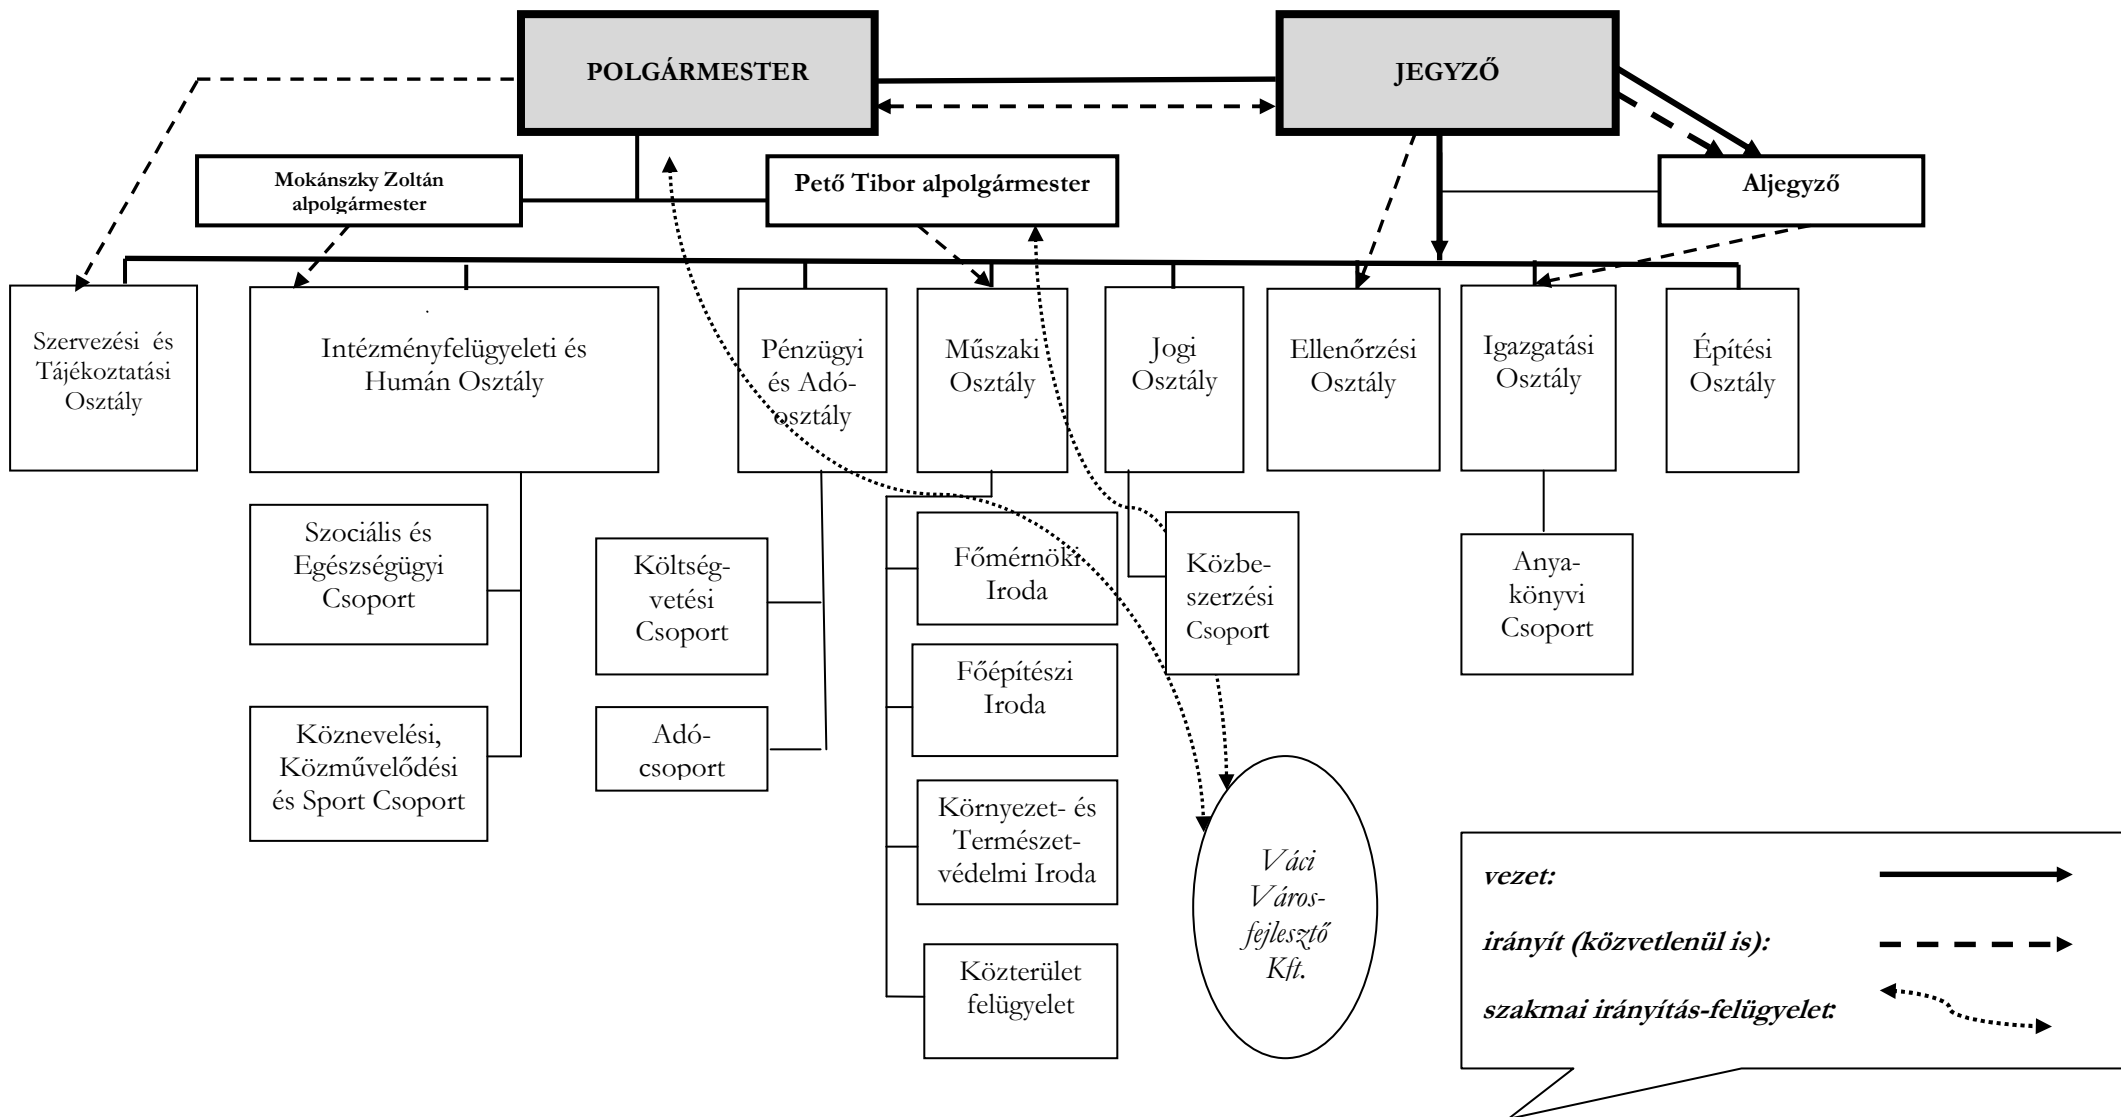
POLGÁRMESTER

JEGYZŐ

Mokánszky Zoltán alpolgármester

Pető Tibor alpolgármester

Aljegyző

Szervezési és Tájékoztatási Osztály

Intézményfelügyeleti és Humán Osztály

Pénzügyi és Adóosztály

Műszaki Osztály

Jogi Osztály

Ellenőrzési Osztály

Igazgatási Osztály

Építési Osztály

Szociális és Egészségügyi Csoport

Köznevelési, Közművelődési és Sport Csoport

Költségvetési Csoport

Adócsoport

Főmérnöki Iroda

Főépítészi Iroda

Környezet- és Természetvédelmi Iroda

Közterület felügyelet

Közbeszerzési Csoport

Anyakönyvi Csoport

Váci Városfejlesztő Kft.

vezet:

irányít (közvetlenül is):

szakmai irányítás-felügyelet: